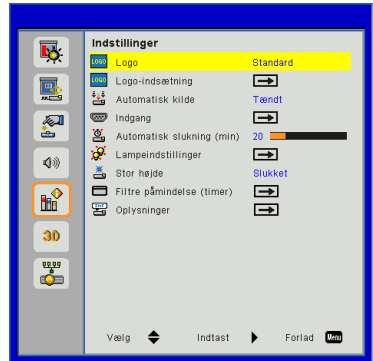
Indstillinger

| | |
|---|---|
| LOGO Logo | Standard |
| LOGO Logo-indsætning | |
| Automatisk kilde | Tændt |
| Indgang | |
| Automatisk slukning (min) | 20 |
| Lampeindstillinger | |
| Stor højde | Slukket |
| Filtre påmindelse (timer) | |
| Oplysninger | |

3D

Vælg Indtast Forlad Menu